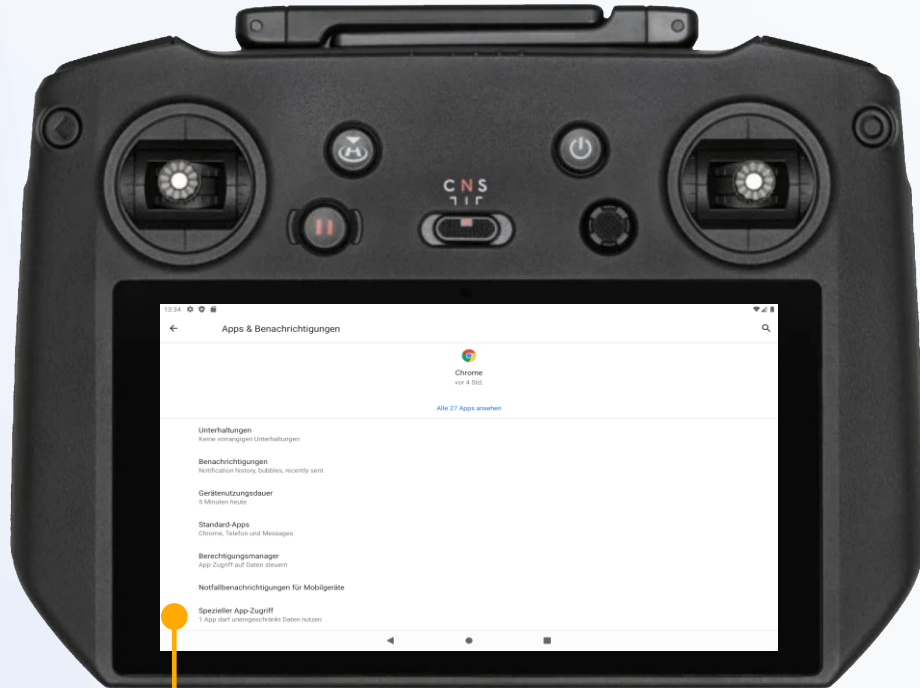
C N S

13:34

Apps & Benachrichtigungen

Chrome
vor 4 Std.

Alle 27 Apps ansehen

Unterhaltungen
Keine vorrangigen Unterhaltungen

Benachrichtigungen
Notification history, bubbles, recently sent

Gerätenutzungsdauer
5 Minuten heute

Standard-Apps
Chrome, Telefon und Messages

Berechtigungsmanager
App-Zugriff auf Daten steuern

Notfallbenachrichtigungen für Mobilgeräte

Spezieller App-Zugriff
1 App darf uneingeschränkt Daten nutzen